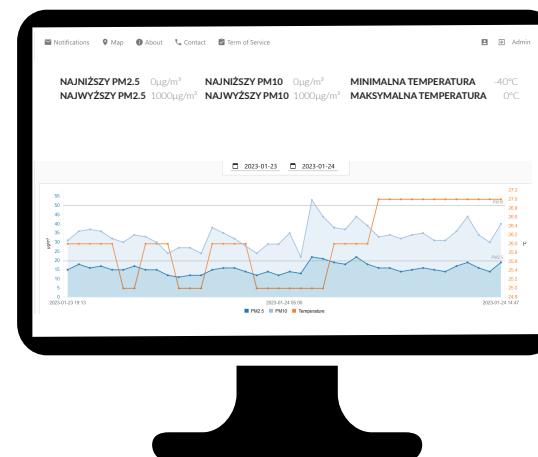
Notifications Map About Contact Term of Service Admin

NAJNIŻSZY PM2.5 0µg/m³ NAJNIŻSZY PM10 0µg/m³ MINIMALNA TEMPERATURA -40°C
NAJWYŻSZY PM2.5 1000µg/m³ NAJWYŻSZY PM10 1000µg/m³ MAKSYMALNA TEMPERATURA 0°C

2023-01-23 2023-01-24

55 50 45 40 35 30 25 20 15 10 5 0

µg/m³

27.2 27.0 26.8 26.6 26.4 26.2 26.0 25.8 25.6 25.4 25.2 25.0 24.8

°C

PM10

PM2.5

2023-01-23 19:13 2023-01-24 05:08 2023-01-24 14:47

PM2.5 PM10 Temperature